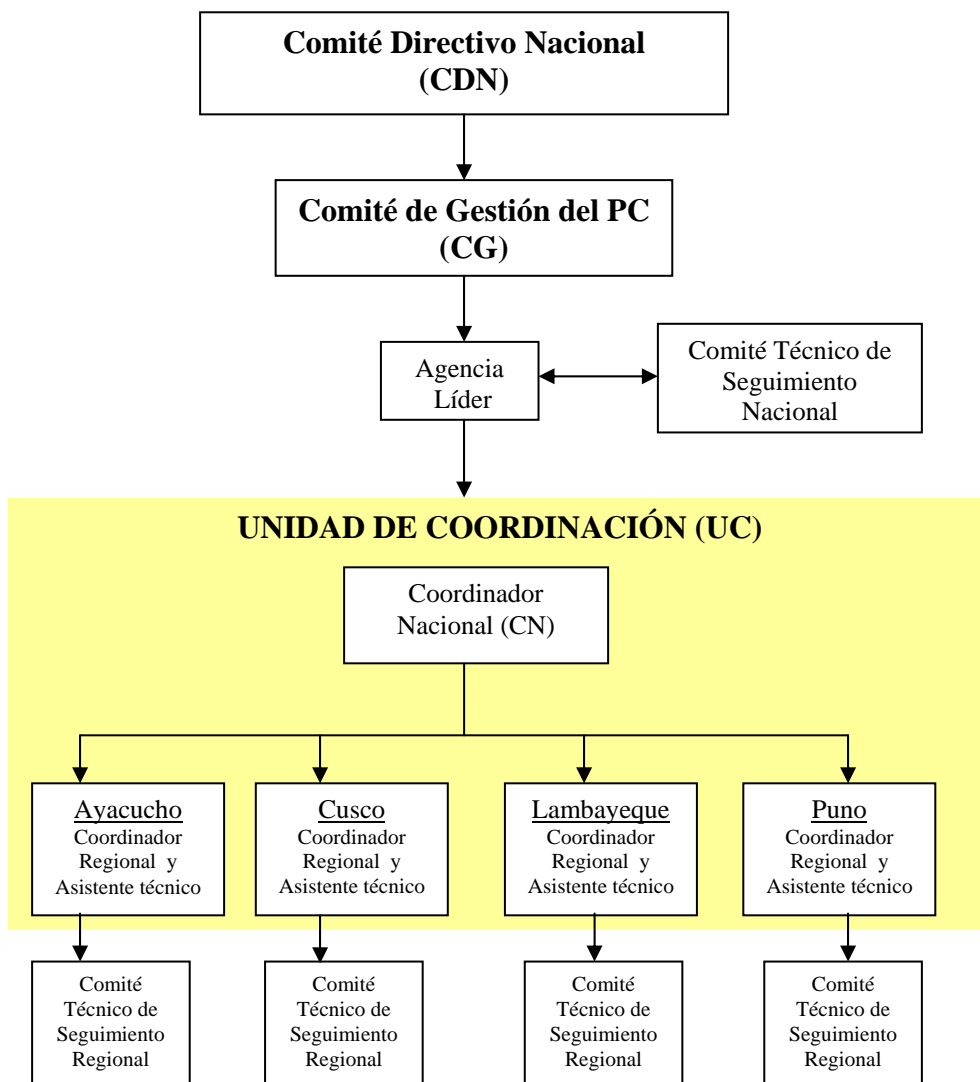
Comité Directivo Nacional (CDN)

Comité de Gestión del PC (CG)

Agencia Líder

Comité Técnico de Seguimiento Nacional

UNIDAD DE COORDINACIÓN (UC)

Coordinador Nacional (CN)

Ayacucho
Coordinador Regional y Asistente técnico

Cusco
Coordinador Regional y Asistente técnico

Lambayeque
Coordinador Regional y Asistente técnico

Puno
Coordinador Regional y Asistente técnico

Comité Técnico de Seguimiento Regional

Comité Técnico de Seguimiento Regional

Comité Técnico de Seguimiento Regional

Comité Técnico de Seguimiento Regional